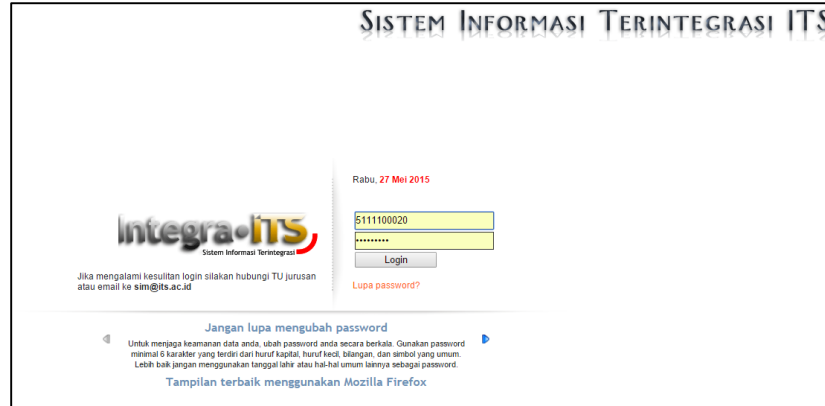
Sistem Informasi Terintegrasi ITS

Integra•ITS
Sistem Informasi Terintegrasi

Jika mengalami kesulitan login silakan hubungi TU jurusan atau email ke sim@its.ac.id

Rabu, 27 Mei 2015

5111100020
•••••••••
Login

Lupa password?

Jangan lupa mengubah password

Untuk menjaga keamanan data anda, ubah password anda secara berkala. Gunakan password minimal 6 karakter yang terdiri dari huruf kapital, huruf kecil, bilangan, dan simbol yang umum. Lebih baik jangan menggunakan tanggal lahir atau hal-hal umum lainnya sebagai password.

Tampilan terbaik menggunakan Mozilla Firefox